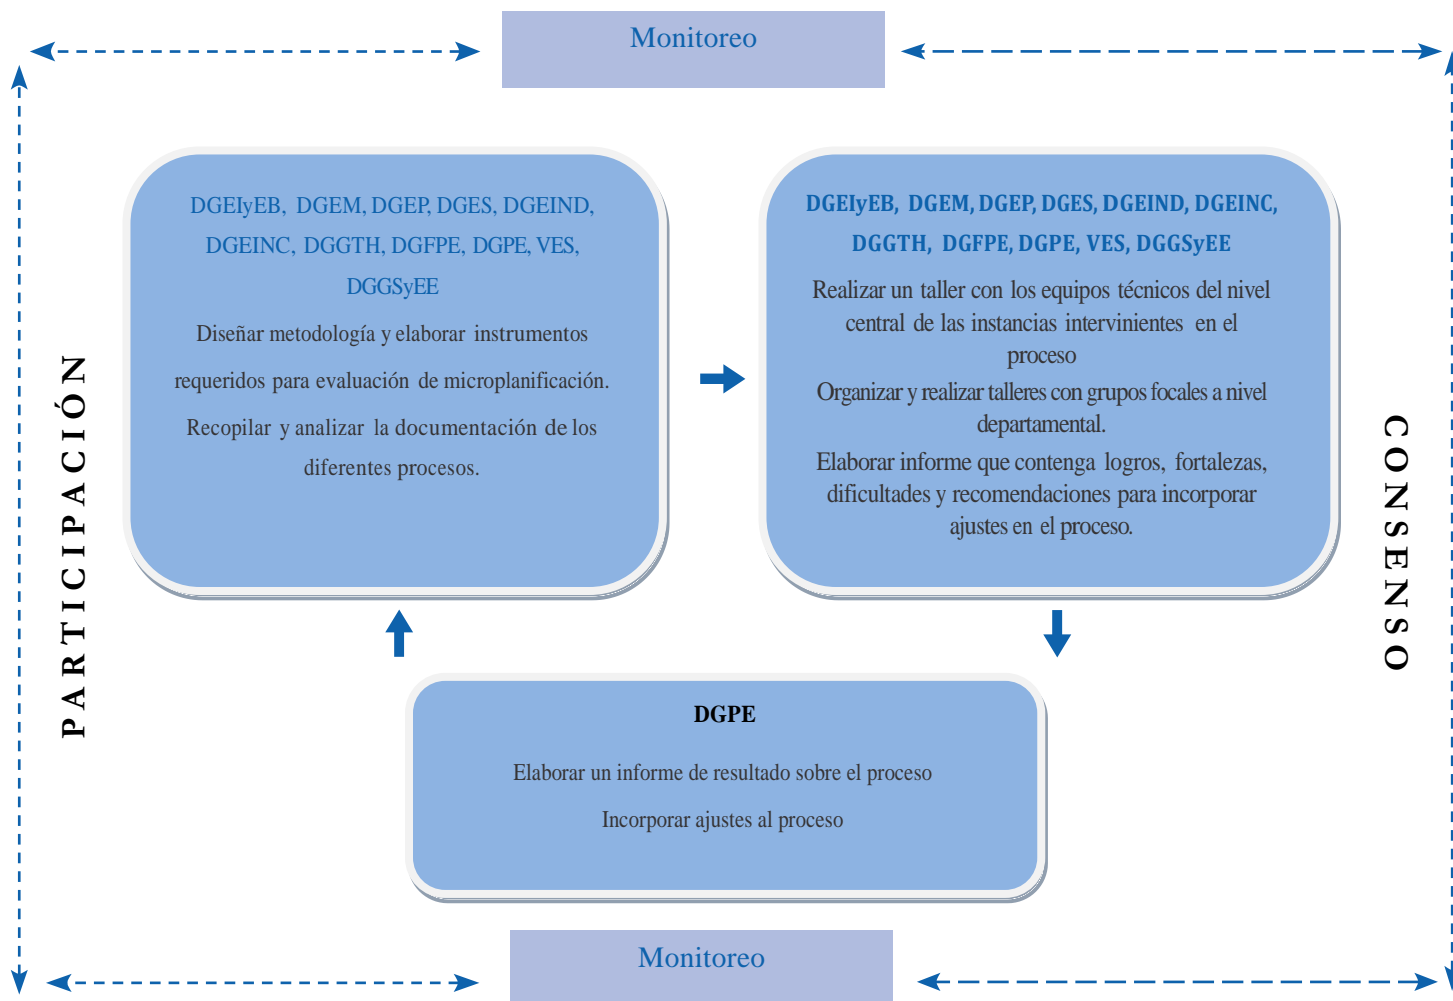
Monitoreo

PARTICIPACIÓN

DGEIyEB, DGEM, DGEP, DGES, DGEIND, DGEINC, DGGTH, DGFPE, DGPE, VES, DGGSyEE

Diseñar metodología y elaborar instrumentos requeridos para evaluación de microplanificación.

Recopilar y analizar la documentación de los diferentes procesos.

DGEIyEB, DGEM, DGEP, DGES, DGEIND, DGEINC, DGGTH, DGFPE, DGPE, VES, DGGSyEE

Realizar un taller con los equipos técnicos del nivel central de las instancias intervinientes en el proceso

Organizar y realizar talleres con grupos focales a nivel departamental.

Elaborar informe que contenga logros, fortalezas, dificultades y recomendaciones para incorporar ajustes en el proceso.

CONSENSO

DGPE

Elaborar un informe de resultado sobre el proceso

Incorporar ajustes al proceso

Monitoreo